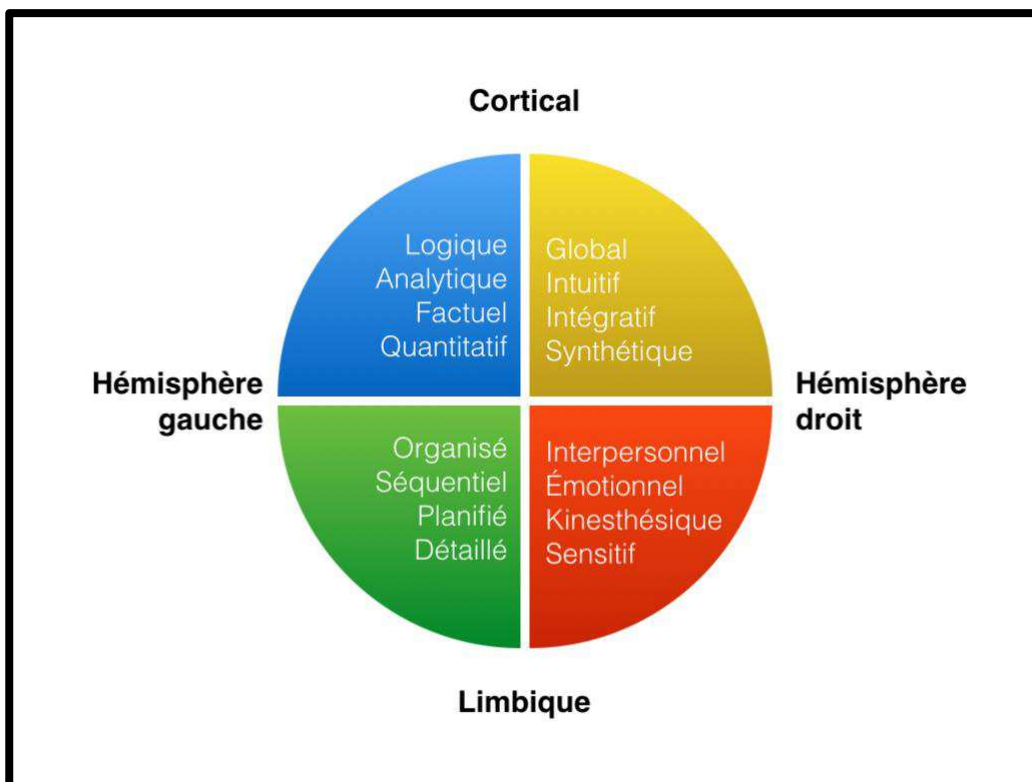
Cortical

Logique
Analytique
Factuel
Quantitatif

Global
Intuitif
Intégratif
Synthétique

Hémisphère gauche

Hémisphère droit

Organisé
Séquentiel
Planifié
Détaillé

Interpersonnel
Émotionnel
Kinesthésique
Sensitif

Limbique